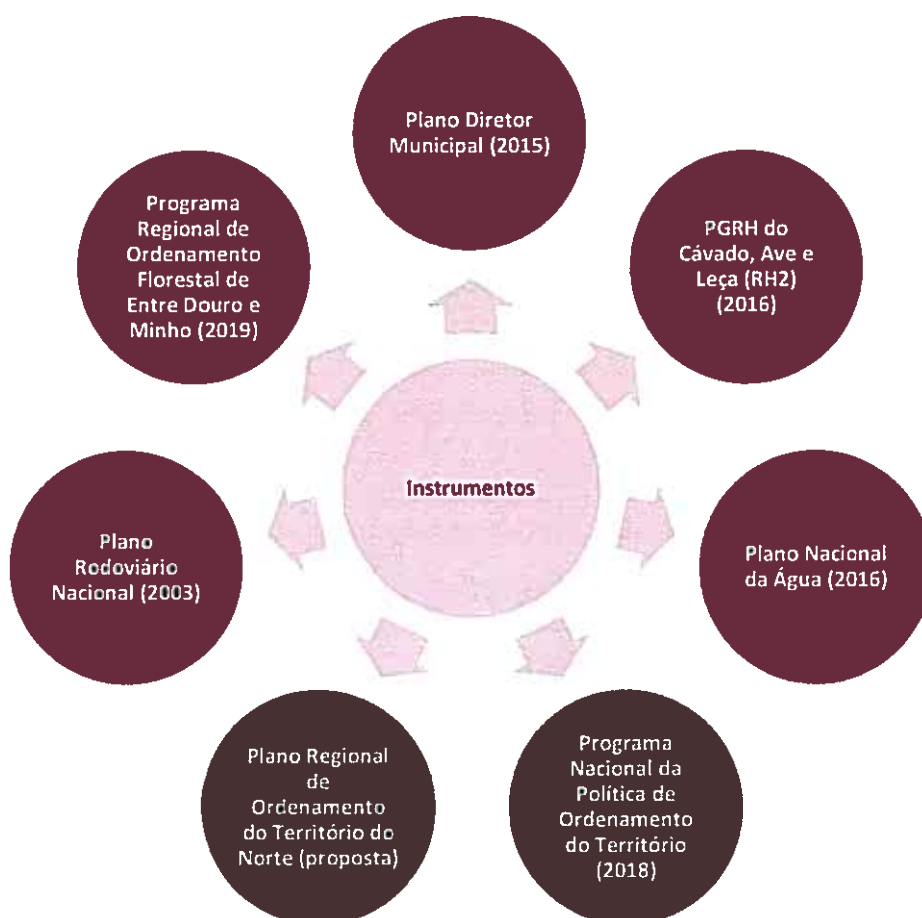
Plano Diretor Municipal (2015)

PGRH do Cávado, Ave e Leça (RH2) (2016)

Programa Regional de Ordenamento Florestal de Entre Douro e Minho (2019)

Instrumentos

Plano Rodoviário Nacional (2003)

Plano Nacional da Água (2016)

Plano Regional de Ordenamento do Território do Norte (proposta)

Programa Nacional da Política de Ordenamento do Território (2018)